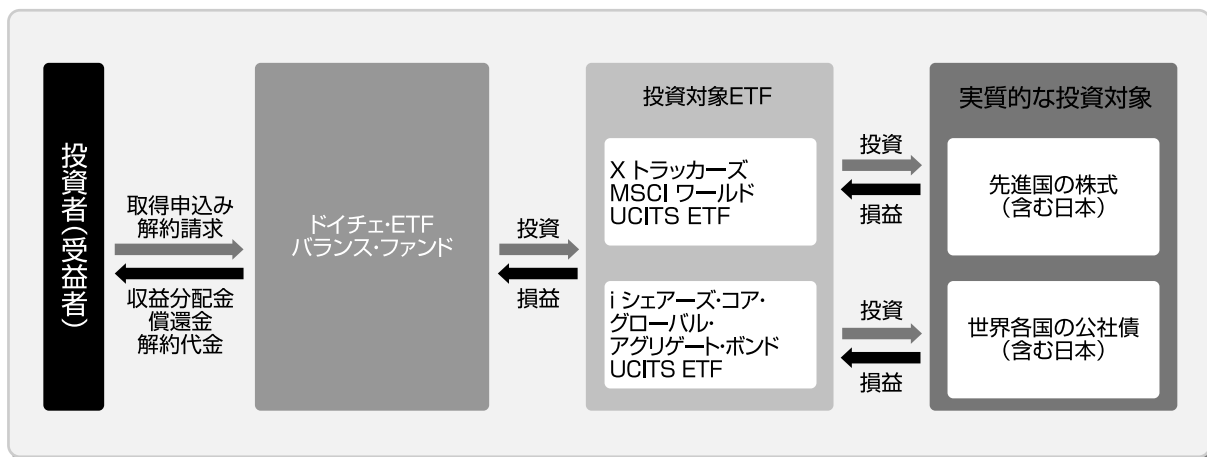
投資者(受益者)

取得申込み
解約請求

収益分配金
償還金
解約代金

ドイチェ・ETF
バランス・ファンド

投資

損益

投資対象ETF

X トラッカーズ
MSCI ワールド
UCITS ETF

i シェアーズ・コア・
グローバル・
アグリゲート・ボンド
UCITS ETF

投資

損益

投資

損益

実質的な投資対象

先進国の株式
(含む日本)

世界各国の公社債
(含む日本)